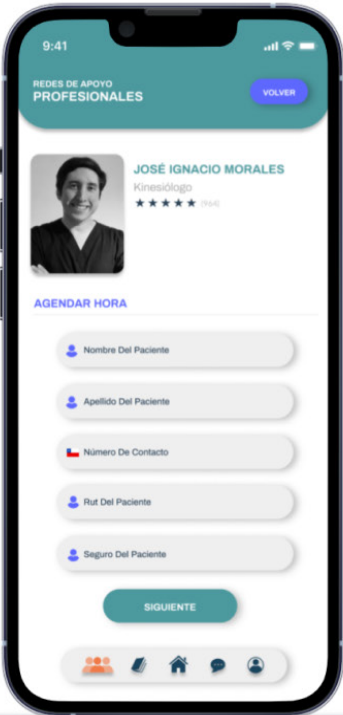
9:41

REDES DE APOYO
PROFESIONALES

VOLVER

JOSÉ IGNACIO MORALES
Kinesiólogo
★★★★★ (164)

AGENDAR HORA

Nombre Del Paciente

Apellido Del Paciente

Número De Contacto

Rut Del Paciente

Seguro Del Paciente

SIGUIENTE